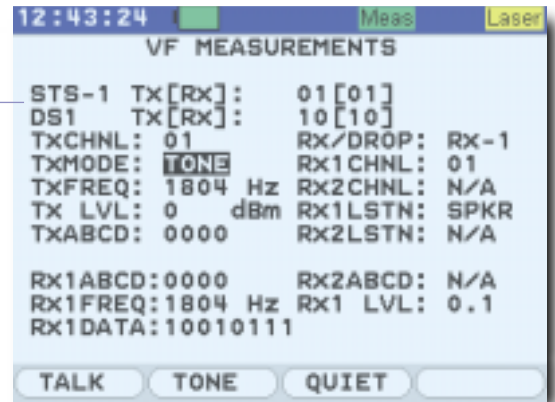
12:43:24 Meas Laser

VF MEASUREMENTS

STS-1 TX[RX]: 01[01]
DS1 TX[RX]: 10[10]
TXCHNL: 01 RX/DROP: RX-1
TXMODE: TONE RX1CHNL: 01
TXFREQ: 1804 Hz RX2CHNL: N/A
TX LVL: 0 dBm RX1LSTN: SPKR
TXABCD: 0000 RX2LSTN: N/A

RX1ABCD:0000 RX2ABCD: N/A
RX1FREQ:1804 Hz RX1 LVL: 0.1
RX1DATA:10010111

TALK TONE QUIET